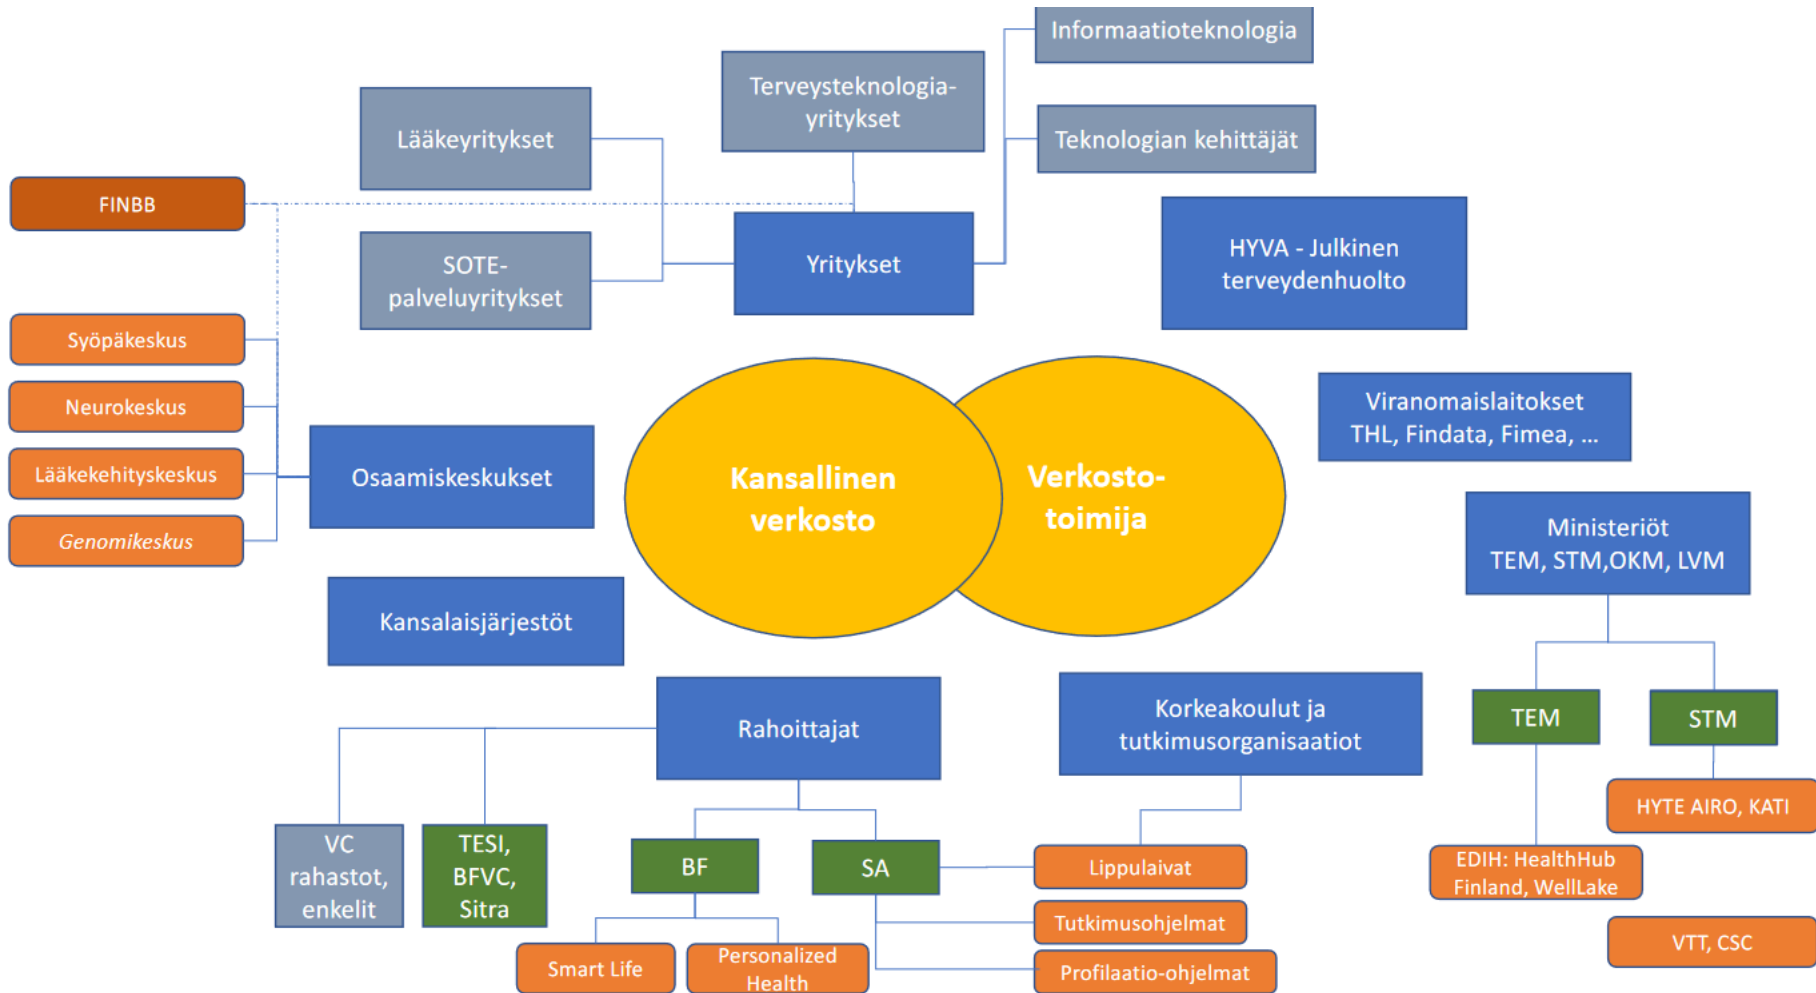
Informaatioteknologia

Terveysteknologia-yritykset

Lääkeyritykset

Teknologian kehittäjät

FINBB

SOTE-palveluyritykset

Yritykset

HYVA - Julkinen terveydenhuolto

Syöpäkeskus

Neurokeskus

Lääkekehityskeskus

Genomikeskus

Osaamiskeskukset

Kansallinen verkosto

Verkosto-toimija

Viranomaislaitokset THL, Findata, Fimea, ...

Ministeriöt TEM, STM,OKM, LVM

Kansalaisjärjestöt

Rahoittajat

Korkeakoulut ja tutkimusorganisaatiot

TEM

STM

HYTE AIRO, KATI

VC rahastot, enkelit

TESI, BFVC, Sitra

BF

SA

Lippulaivat

EDIH: HealthHub Finland, WellLake

Tutkimusohjelmat

VTT, CSC

Smart Life

Personalized Health

Profilaatio-ohjelmat